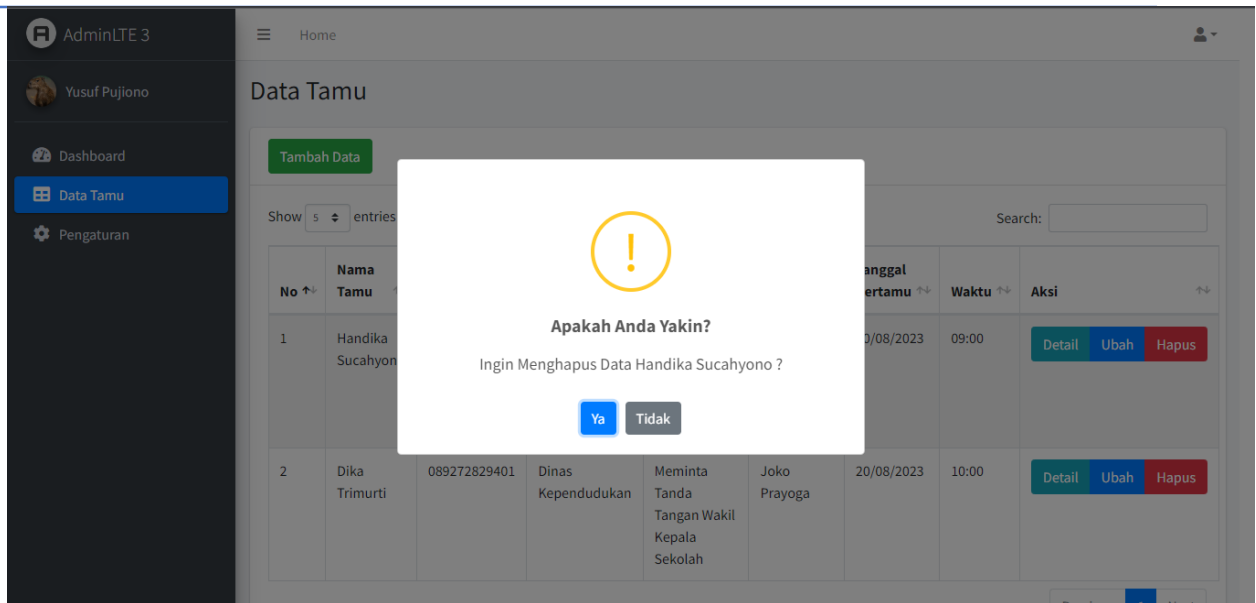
AdminLTE 3

Yusuf Pujiono

Dashboard
Data Tamu
Pengaturan

Home

Data Tamu

Tambah Data

Show 5 entries

Search:

| No | Nama Tamu | | | | | anggal ertamu | Waktu | Aksi |
|---|---|---|---|---|---|---|---|---|
| 1 | Handika Sucahyon | | | | | 0/08/2023 | 09:00 | Detail Ubah Hapus |
| 2 | Dika Trimurti | 089272829401 | Dinas Kependudukan | Meminta Tanda Tangan Wakil Kepala Sekolah | Joko Prayoga | 20/08/2023 | 10:00 | Detail Ubah Hapus |

!

Apakah Anda Yakin?

Ingin Menghapus Data Handika Sucahyono ?

Ya Tidak